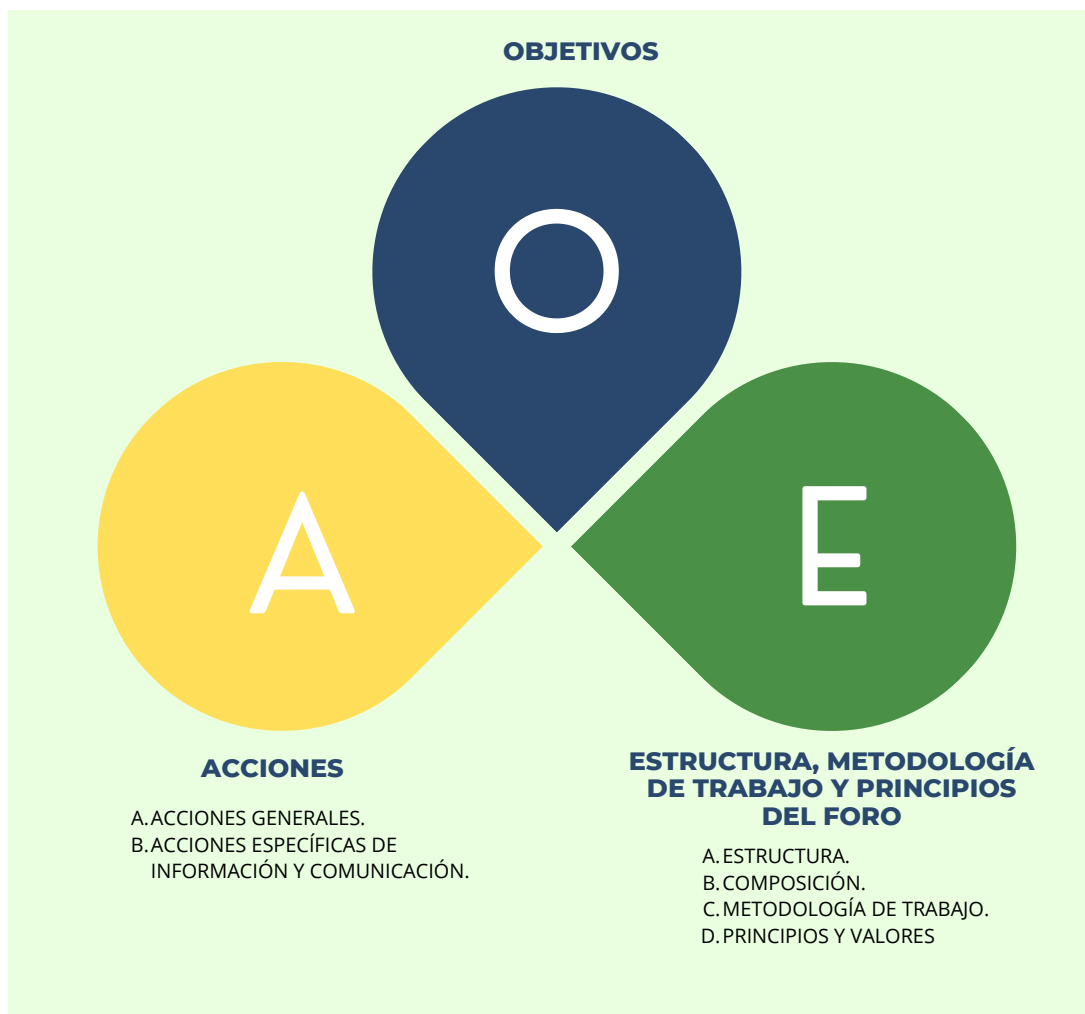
OBJETIVOS

O

A

E

ACCIONES

A. ACCIONES GENERALES.
B. ACCIONES ESPECÍFICAS DE INFORMACIÓN Y COMUNICACIÓN.

ESTRUCTURA, METODOLOGÍA DE TRABAJO Y PRINCIPIOS DEL FORO

A. ESTRUCTURA.
B. COMPOSICIÓN.
C. METODOLOGÍA DE TRABAJO.
D. PRINCIPIOS Y VALORES